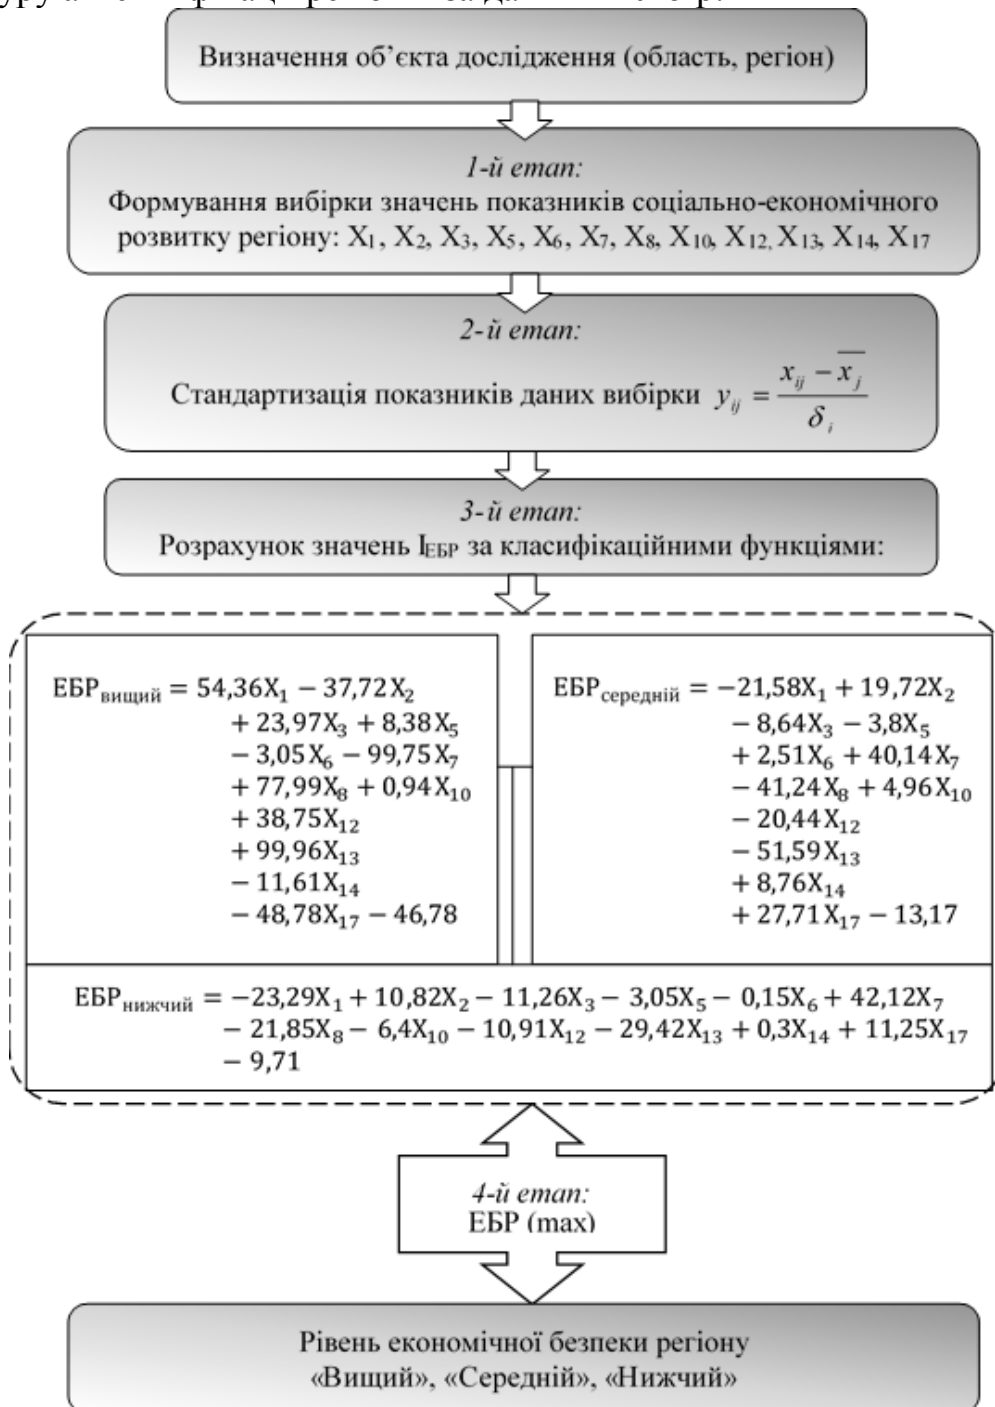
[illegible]

Визначення об'єкта дослідження (область, регіон)

*1-й етап:*
Формування вибірки значень показників соціально-економічного розвитку регіону: $X_1$, $X_2$, $X_3$, $X_5$, $X_6$, $X_7$, $X_8$, $X_{10}$, $X_{12}$, $X_{13}$, $X_{14}$, $X_{17}$

*2-й етап:*
Стандартизація показників даних вибірки $y_{ij} = \frac{x_{ij} - \overline{x_j}}{\delta_i}$

*3-й етап:*
Розрахунок значень $I_{ЕБР}$ за класифікаційними функціями:

$ЕБР_{вищий} = 54,36X_1 - 37,72X_2 + 23,97X_3 + 8,38X_5 - 3,05X_6 - 99,75X_7 + 77,99X_8 + 0,94X_{10} + 38,75X_{12} + 99,96X_{13} - 11,61X_{14} - 48,78X_{17} - 46,78$

$ЕБР_{середній} = -21,58X_1 + 19,72X_2 - 8,64X_3 - 3,8X_5 + 2,51X_6 + 40,14X_7 - 41,24X_8 + 4,96X_{10} - 20,44X_{12} - 51,59X_{13} + 8,76X_{14} + 27,71X_{17} - 13,17$

$ЕБР_{нижчий} = -23,29X_1 + 10,82X_2 - 11,26X_3 - 3,05X_5 - 0,15X_6 + 42,12X_7 - 21,85X_8 - 6,4X_{10} - 10,91X_{12} - 29,42X_{13} + 0,3X_{14} + 11,25X_{17} - 9,71$

*4-й етап:*
ЕБР (max)

Рівень економічної безпеки регіону
«Вищий», «Середній», «Нижчий»